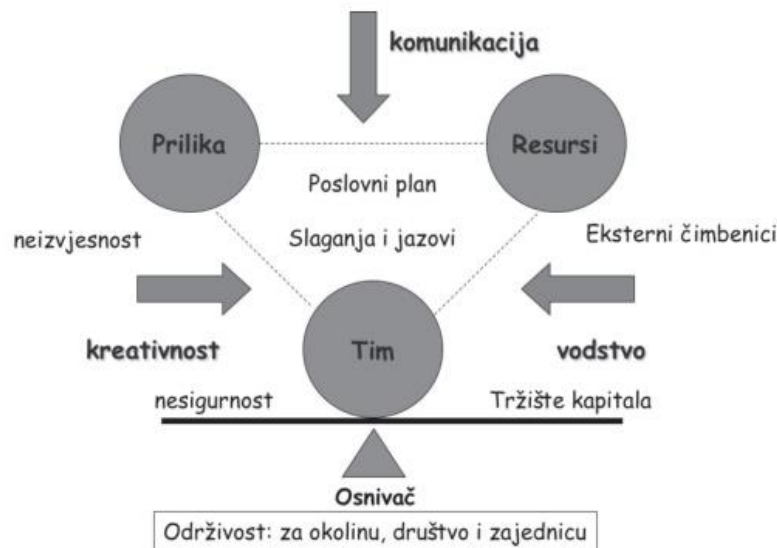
komunikacija

Prilika

Resursi

Poslovni plan

neizvjesnost

Slaganja i jazovi

Eksterni čimbenici

kreativnost

Tim

vodstvo

nesigurnost

Tržište kapitala

Osnivač

Održivost: za okolinu, društvo i zajednicu